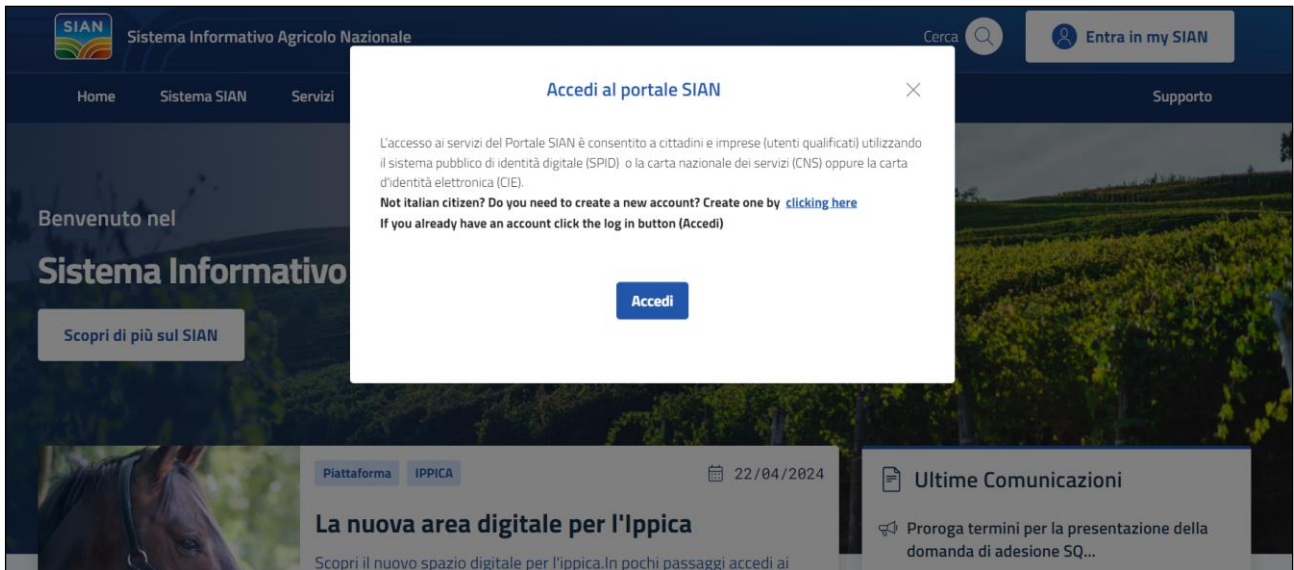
SIAN

Sistema Informativo Agricolo Nazionale

Cerca

Entra in my SIAN

Home Sistema SIAN Servizi

Supporto

Accedi al portale SIAN

L'accesso ai servizi del Portale SIAN è consentito a cittadini e imprese (utenti qualificati) utilizzando il sistema pubblico di identità digitale (SPID) o la carta nazionale dei servizi (CNS) oppure la carta d'identità elettronica (CIE).

Not italian citizen? Do you need to create a new account? Create one by clicking here

If you already have an account click the log in button (Accedi)

Accedi

Benvenuto nel

Sistema Informativo

Scopri di più sul SIAN

Piattaforma IPPICA

22/04/2024

La nuova area digitale per l'Ippica

Scopri il nuovo spazio digitale per l'ippica.In pochi passaggi accedi ai

Ultime Comunicazioni

Proroga termini per la presentazione della domanda di adesione SQ...